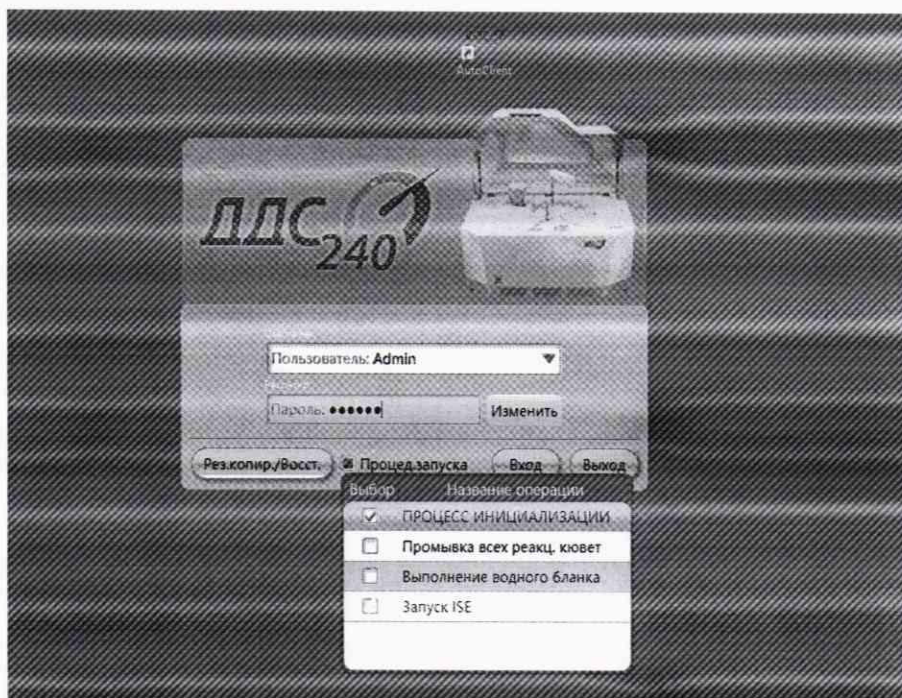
AutoClient

ДДС 240

Пользователь: Admin

Пароль: ••••••

Изменить

Рез.копир./Восст.

Процед.запуска

Вход

Выход

| Выбор | Название операции |
|---|---|
| ☑ | ПРОЦЕСС ИНИЦИАЛИЗАЦИИ |
| ☐ | Промывка всех реакц. кювет |
| ☐ | Выполнение водного бланка |
| ☐ | Запуск ISE |